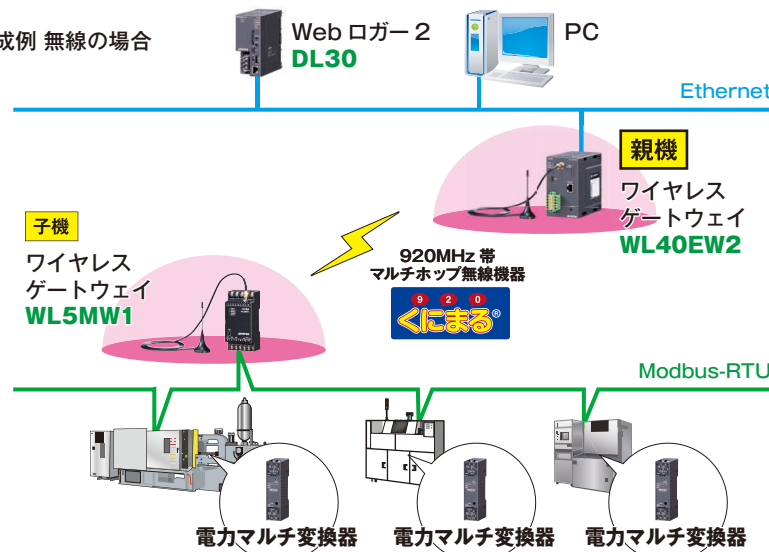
成例 無線の場合

Web ロガー２
DL30

PC

Ethernet

親機
ワイヤレス
ゲートウェイ
WL40EW2

子機
ワイヤレス
ゲートウェイ
WL5MW1

920MHz 帯
マルチホップ無線機器

9 2 0
くにまる®

Modbus-RTU

電力マルチ変換器
電力マルチ変換器
電力マルチ変換器